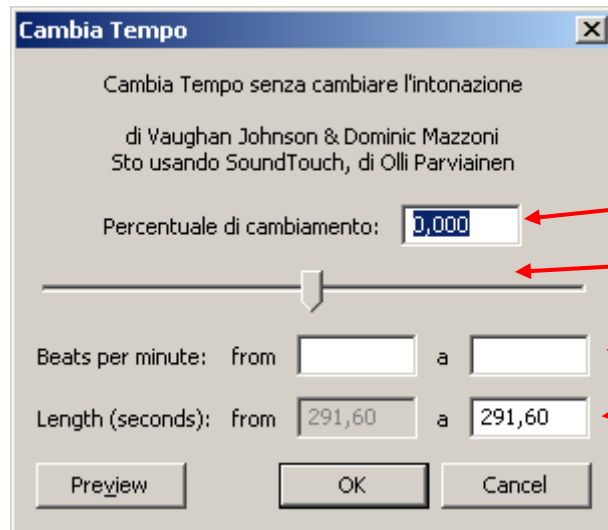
Cambia Tempo

X

Cambia Tempo senza cambiare l'intonazione

di Vaughan Johnson & Dominic Mazzoni
Sto usando SoundTouch, di Olli Parviainen

Percentuale di cambiamento: 0,000

Beats per minute: from a

Length (seconds): from 291,60 a 291,60

Preview OK Cancel